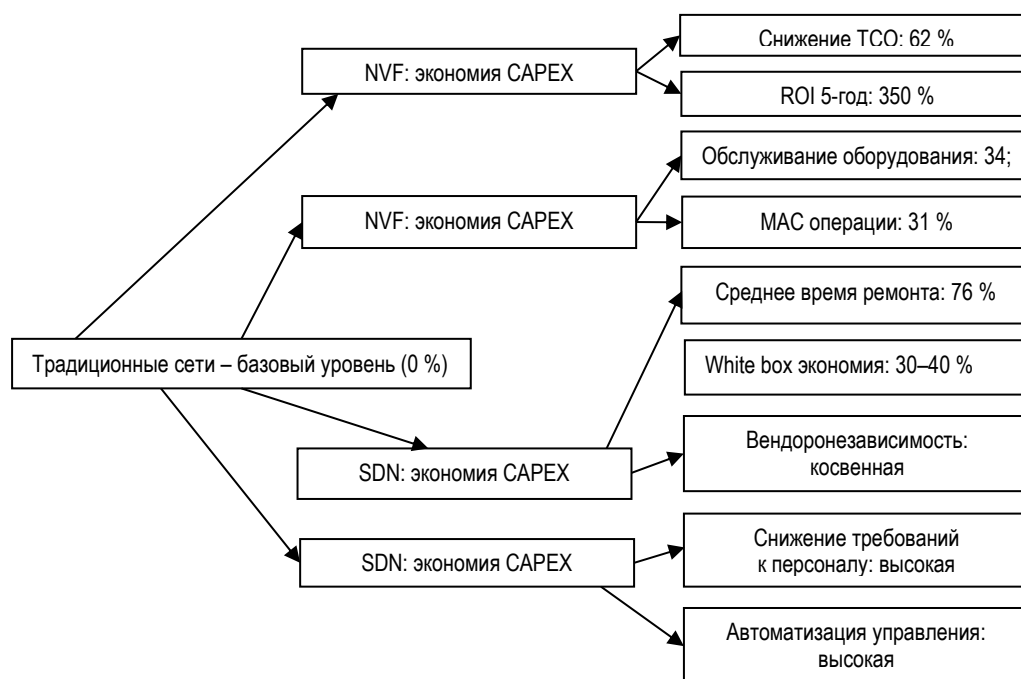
Традиционные сети – базовый уровень (0 %)

NVF: экономия CAPEX

Снижение TCO: 62 %

ROI 5-год: 350 %

NVF: экономия CAPEX

Обслуживание оборудования: 34;

MAC операции: 31 %

SDN: экономия CAPEX

Среднее время ремонта: 76 %

White box экономия: 30–40 %

Вендоронезависимость: косвенная

SDN: экономия CAPEX

Снижение требований к персоналу: высокая

Автоматизация управления: высокая